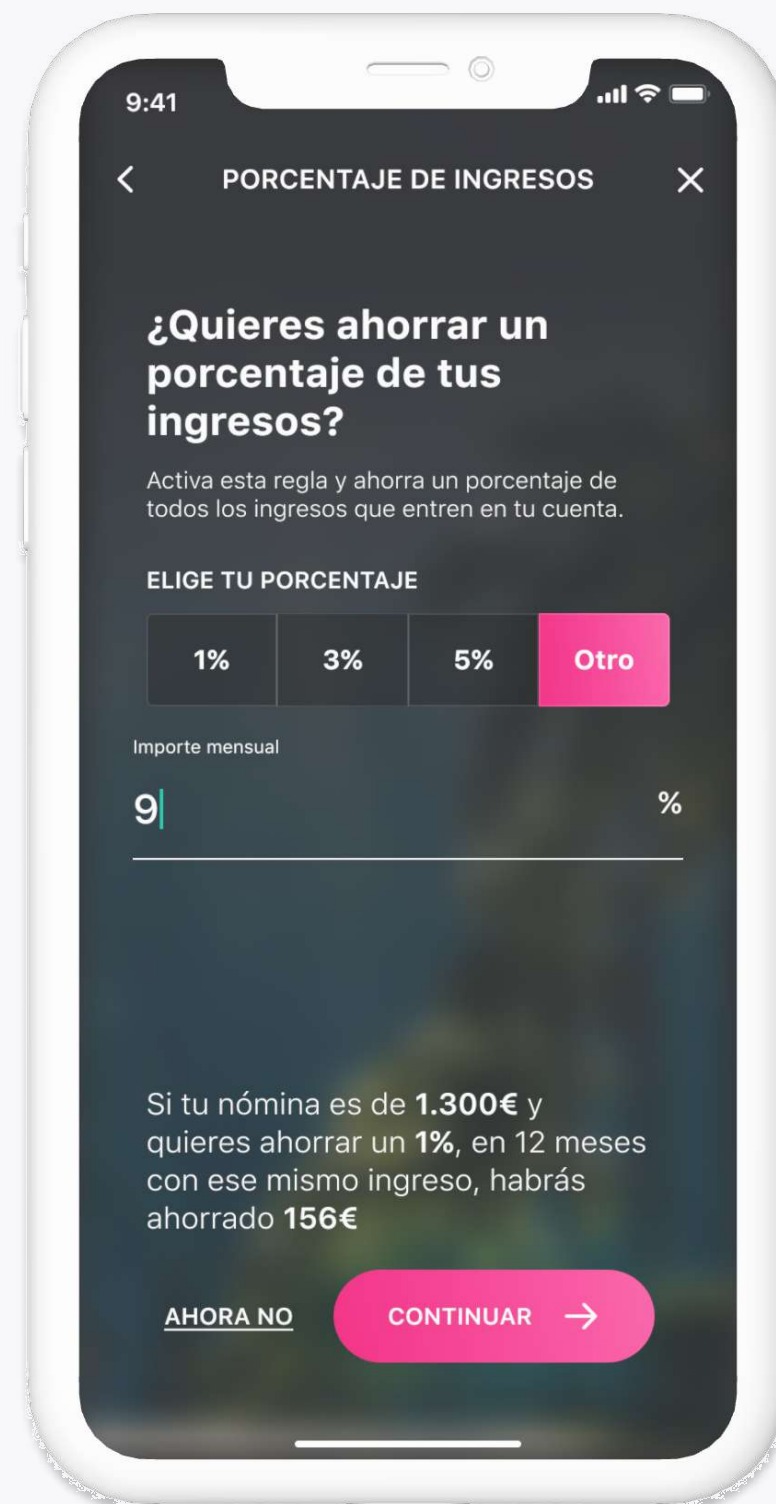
9:41

PORCENTAJE DE INGRESOS

¿Quieres ahorrar un porcentaje de tus ingresos?

Activa esta regla y ahorra un porcentaje de todos los ingresos que entren en tu cuenta.

ELIGE TU PORCENTAJE

| 1% | 3% | 5% | Otro |
|---|---|---|---|

Importe mensual

9

%

Si tu nómina es de **1.300€** y quieres ahorrar un **1%**, en 12 meses con ese mismo ingreso, habrás ahorrado **156€**

AHORA NO

CONTINUAR →